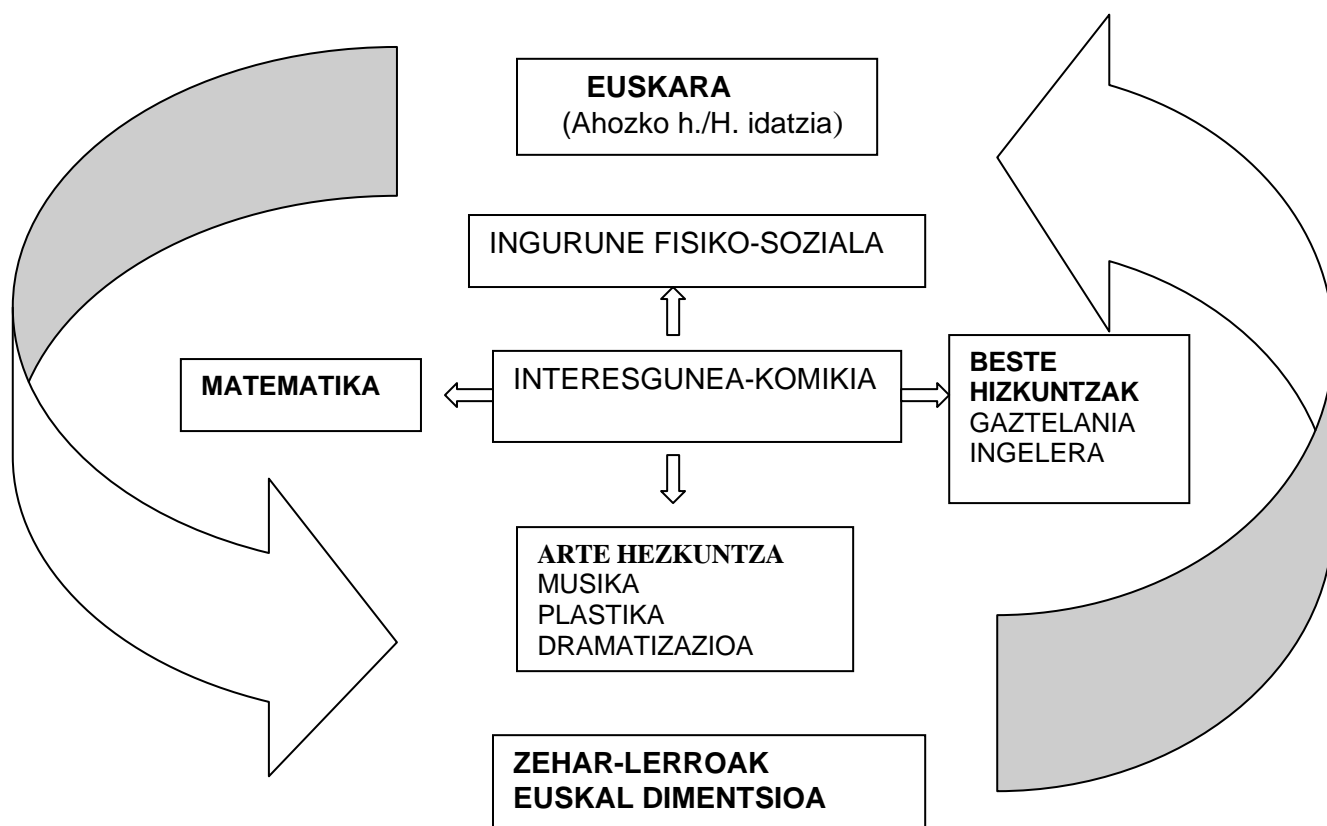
EUSKARA
(Ahozko h./H. idatzia)

INGURUNE FISIKO-SOZIALA

MATEMATIKA

INTERESGUNEA-KOMIKIA

BESTE HIZKUNTZAK
GAZTELANIA
INGELERA

ARTE HEZKUNTZA
MUSIKA
PLASTIKA
DRAMATIZAZIOA

ZEHAR-LERROAK
EUSKAL DIMENTSIOA